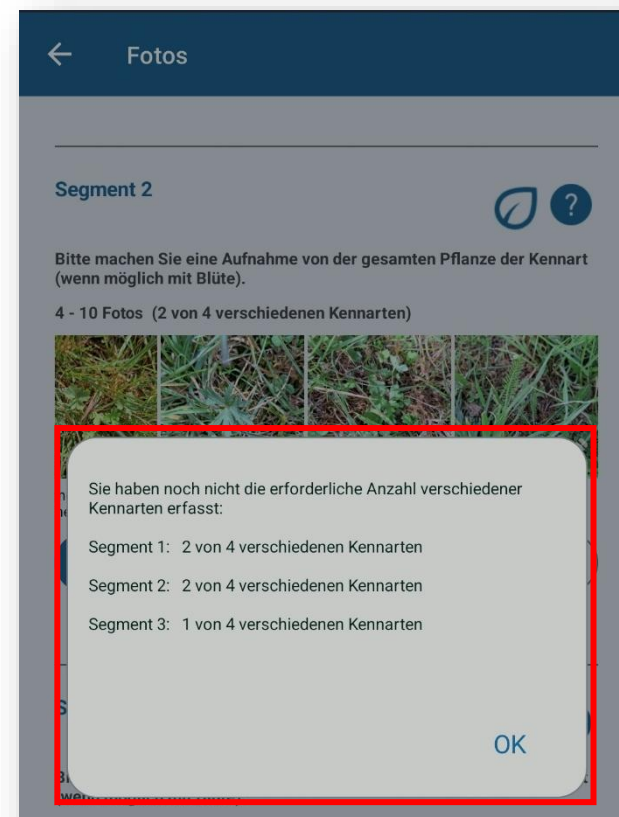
Fotos

Segment 2

?

Bitte machen Sie eine Aufnahme von der gesamten Pflanze der Kennart (wenn möglich mit Blüte).

4 - 10 Fotos (2 von 4 verschiedenen Kennarten)

Sie haben noch nicht die erforderliche Anzahl verschiedener Kennarten erfasst:

Segment 1: 2 von 4 verschiedenen Kennarten

Segment 2: 2 von 4 verschiedenen Kennarten

Segment 3: 1 von 4 verschiedenen Kennarten

OK